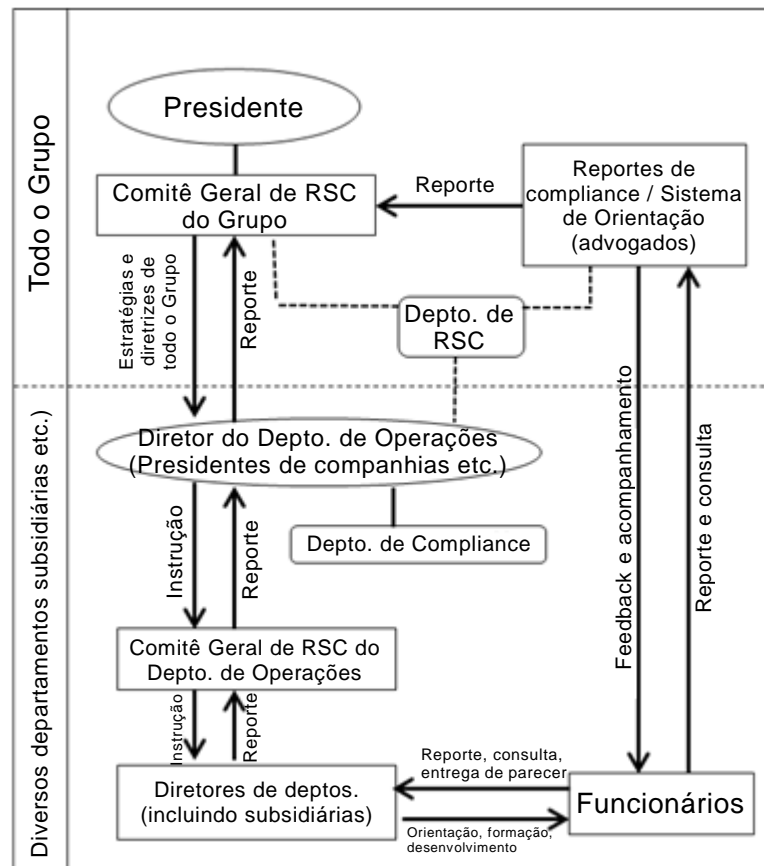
Todo o Grupo

Presidente

Comitê Geral de RSC do Grupo

Reporte

Reportes de compliance / Sistema de Orientação (advogados)

Estratégias e diretrizes de todo o Grupo

Reporte

Depto. de RSC

Diversos departamentos subsidiárias etc.)

Diretor do Depto. de Operações (Presidentes de companhias etc.)

Feedback e acompanhamento

Reporte e consulta

Instrução

Reporte

Depto. de Compliance

Comitê Geral de RSC do Depto. de Operações

Instrução

Reporte

Reporte, consulta, entrega de parecer

Diretores de deptos. (incluindo subsidiárias)

Funcionários

Orientação, formação, desenvolvimento